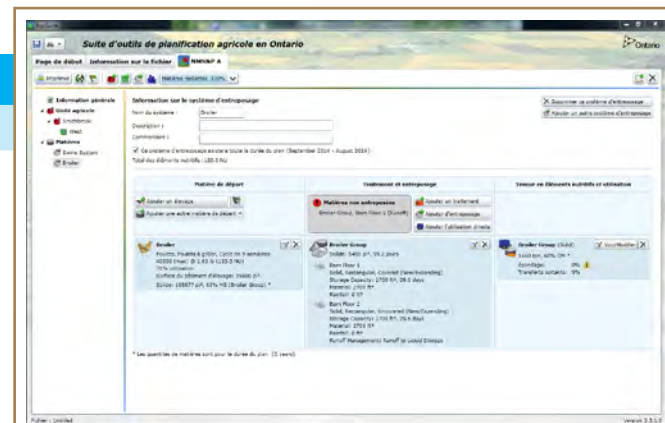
Suite d'outils de planification agricole en Ontario

Ontario

Page de début  Information sur le fichier  NMAN

Information générale
Unité agricole
Matières
Broiler

Information sur le système d'entreposage

Nom du système : Broiler

Description :

Commentaire :

Ce système d'entreposage existera toute la durée du plan (September 2014 - August 2019)

Total des éléments nutritifs : 120.3 NU

Supprimer ce système d'entreposage

Ajouter un autre système d'entreposage

Matières de départ

Traitement et entreposage

Teneur en éléments nutritifs et utilisation

Ajouter un élevage

Ajouter une autre matière de départ

Matières non entreposées

Ajouter un traitement

Ajouter d'entreposage

Ajouter l'utilisation directe

Broiler

Broiler Group

Broiler Group (Solid)

Barn Floor 1

Barn Floor 2

* Les quantités de matières sont pour la durée du plan (5 years)

Fichier : Untitled

Version 3.5.1.0